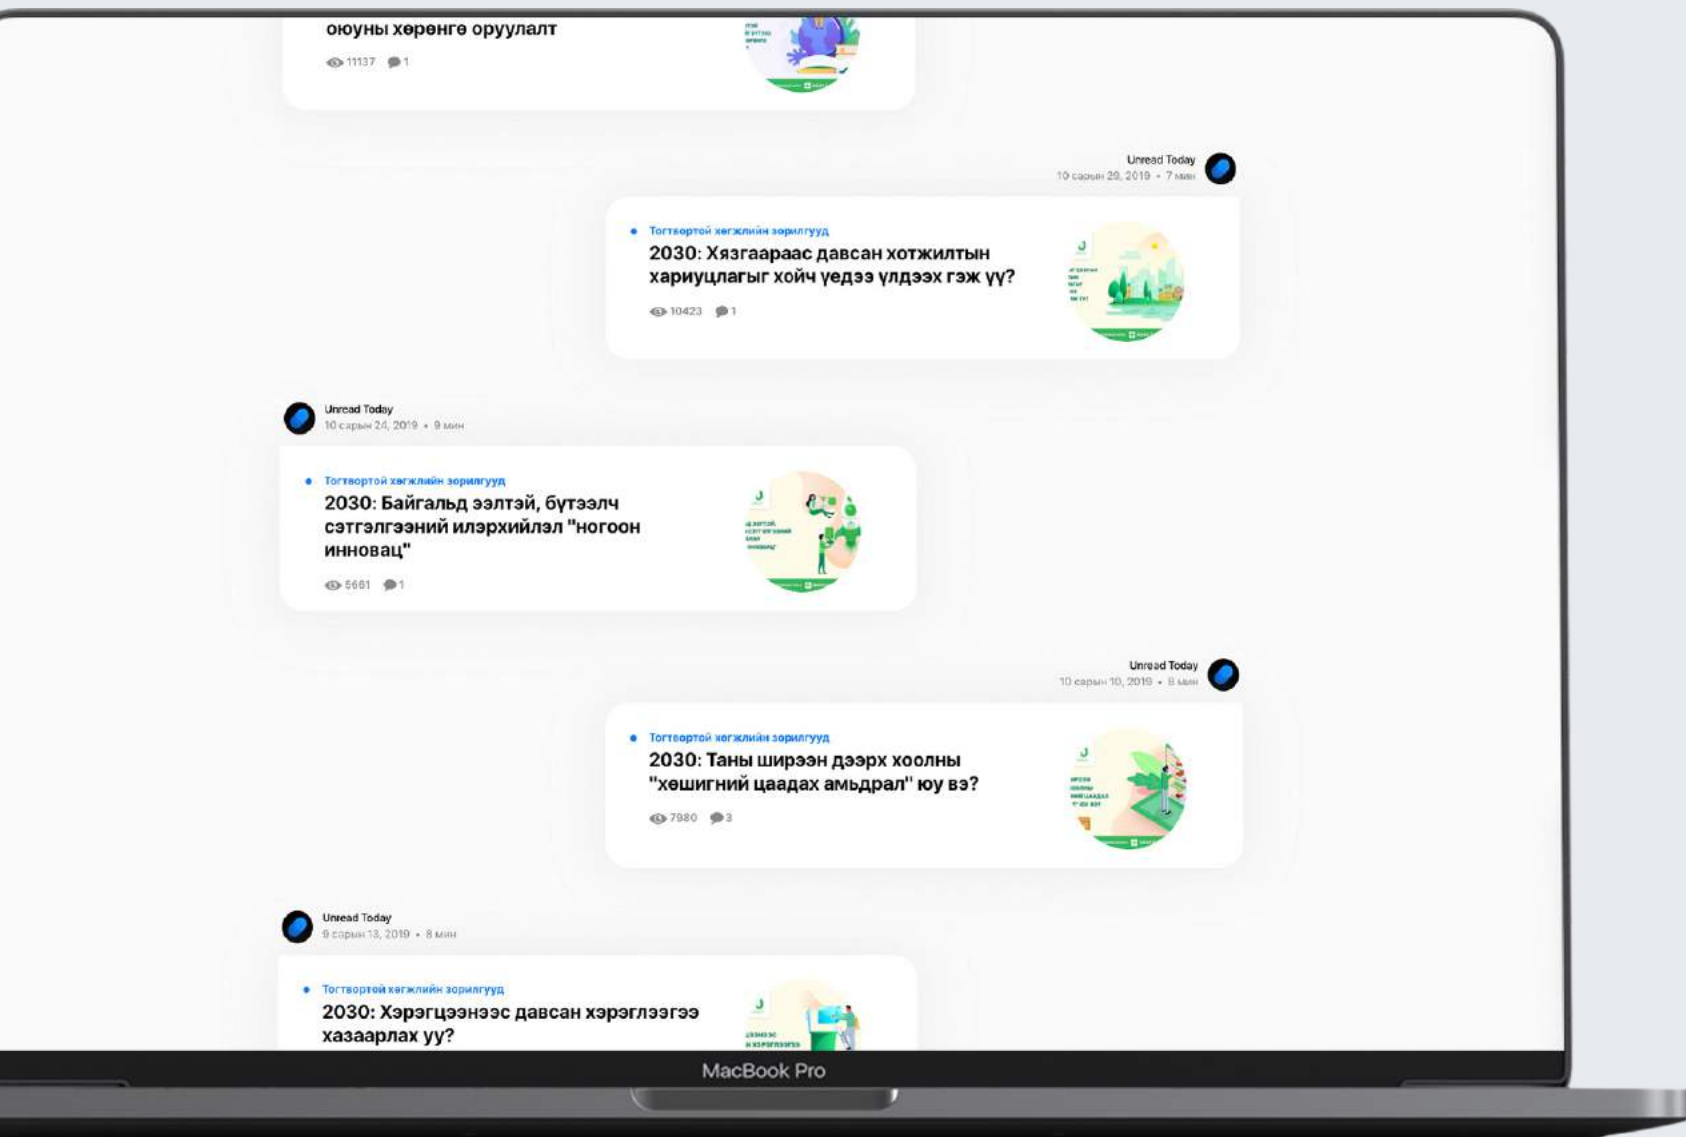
оюуны хөрөнгө оруулалт

11137 1

Unread Today
10 сарын 28, 2019 • 7 мин

Тогтвортой хөгжлийн зорилгууд
2030: Хязгаараас давсан хотжилтын хариуцлагыг хойч үедээ үлдээх гэж үү?

10423 1

Unread Today
10 сарын 24, 2019 • 9 мин

Тогтвортой хөгжлийн зорилгууд
2030: Байгальд ээлтэй, бүтээлч сэтгэлгээний илэрхийлэл "ногоон инновац"

5661 1

Unread Today
10 сарын 10, 2019 • 8 мин

Тогтвортой хөгжлийн зорилгууд
2030: Таны ширээн дээрх хоолны "хөшигний цаадах амьдрал" юу вэ?

7980 3

Unread Today
9 сарын 13, 2019 • 8 мин

Тогтвортой хөгжлийн зорилгууд
2030: Хэрэгцээнээс давсан хэрэглээгээ хазаарлах уу?

MacBook Pro